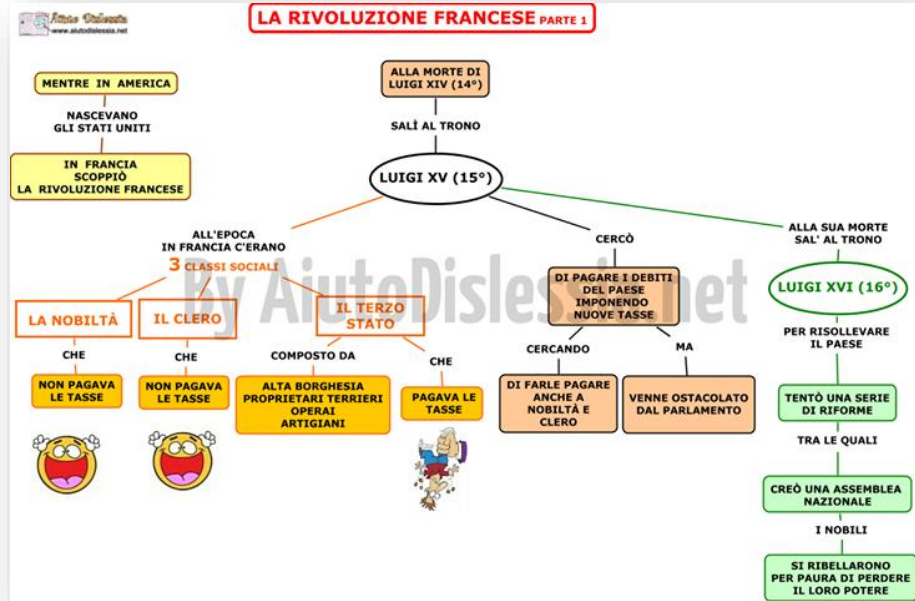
Aiuto Dislessia
www.aiutodislessia.net

LA RIVOLUZIONE FRANCESE PARTE 1

MENTRE IN AMERICA

NASCEVANO GLI STATI UNITI

IN FRANCIA SCOPPIÒ LA RIVOLUZIONE FRANCESE

ALLA MORTE DI LUIGI XIV (14°)

SALÌ AL TRONO

LUIGI XV (15°)

ALL'EPOCA IN FRANCIA C'ERANO

3 CLASSI SOCIALI

LA NOBILTÀ

CHE

NON PAGAVA LE TASSE

IL CLERO

CHE

NON PAGAVA LE TASSE

IL TERZO STATO

COMPOSTO DA

ALTA BORGHESIA
PROPRIETARI TERRIERI
OPERAI
ARTIGIANI

CHE

PAGAVA LE TASSE

CERCÒ

DI PAGARE I DEBITI DEL PAESE IMPONENDO NUOVE TASSE

CERCANDO

DI FARLE PAGARE ANCHE A NOBILTÀ E CLERO

MA

VENNE OSTACOLATO DAL PARLAMENTO

ALLA SUA MORTE SAL' AL TRONO

LUIGI XVI (16°)

PER RISOLLEVARE IL PAESE

TENTÒ UNA SERIE DI RIFORME

TRA LE QUALI

CREÒ UNA ASSEMBLEA NAZIONALE

I NOBILI

SI RIBELLARONO PER PAURA DI PERDERE IL LORO POTERE

By AiutoDislessia.net